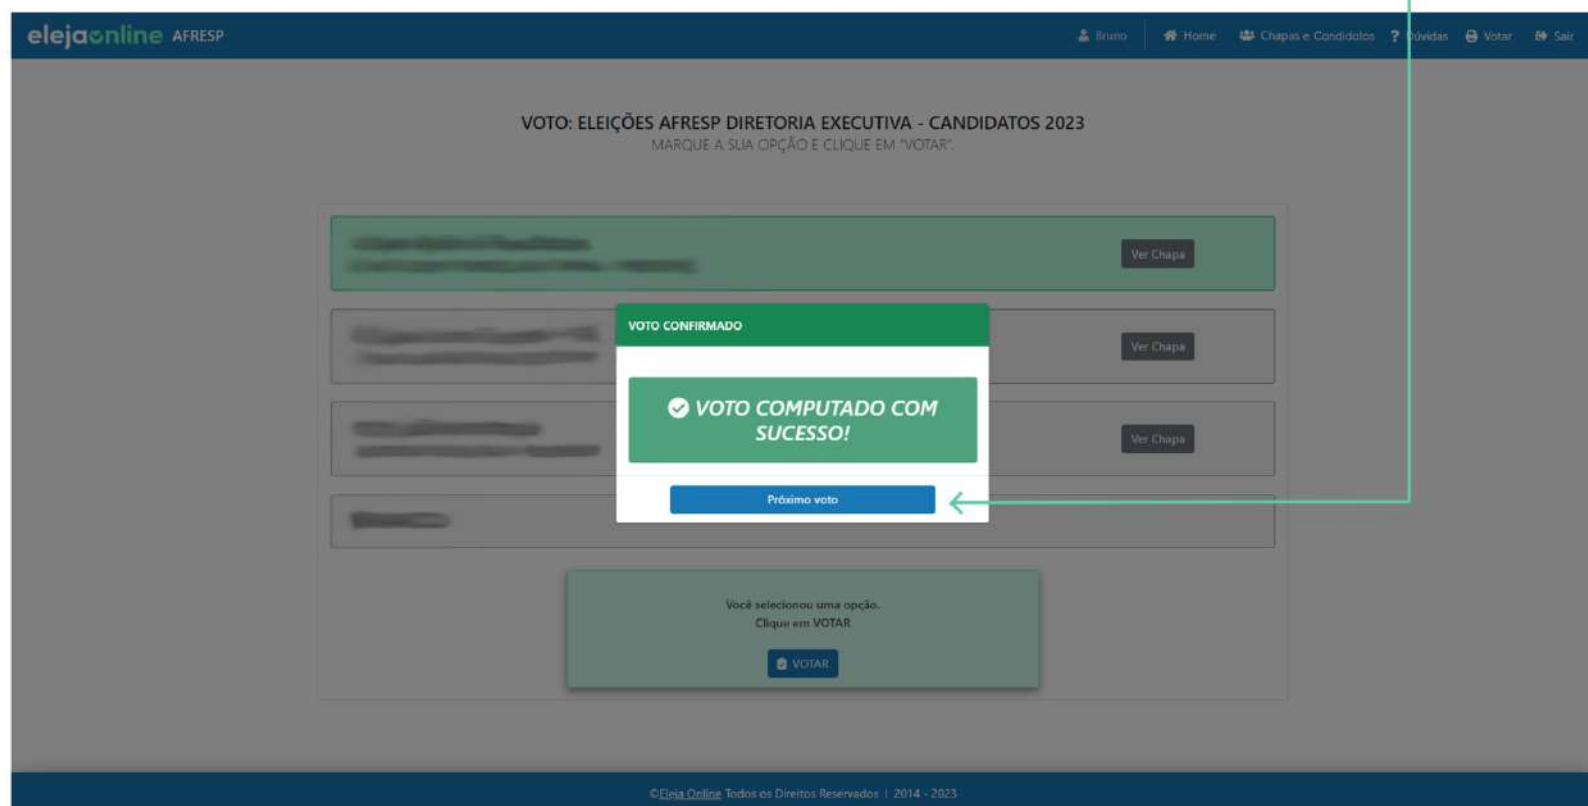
elejaonline AFRESP

Bruno Home Chapas e Candidatos ? Dúvidas Votar Sair

VOTO: ELEIÇÕES AFRESP DIRETORIA EXECUTIVA - CANDIDATOS 2023
MARQUE A SUA OPÇÃO E CLIQUE EM "VOTAR".

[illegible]
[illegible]

Ver Chapa

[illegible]

Ver Chapa

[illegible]

Ver Chapa

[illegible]

VOTO CONFIRMADO

VOTO COMPUTADO COM SUCESSO!

Próximo voto

Você selecionou uma opção.
Clique em VOTAR

VOTAR

©Eleja Online Todos os Direitos Reservados | 2014 - 2023